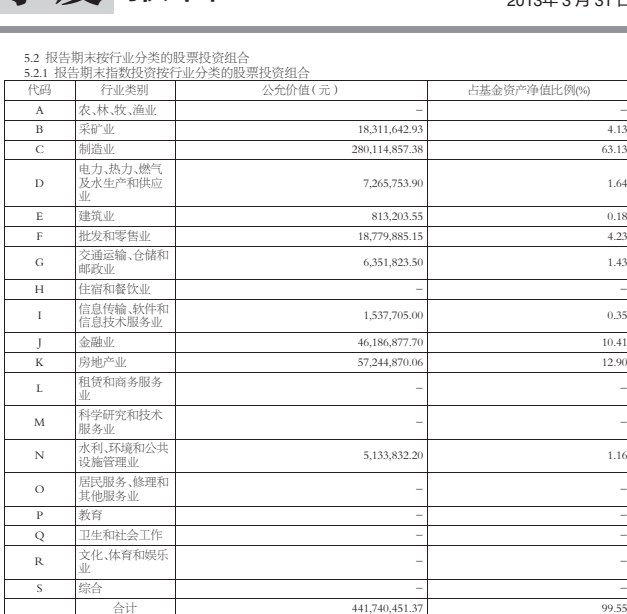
2013年3月31日

5.2 报告期末按行业分类的股票投资组合
5.2.1 报告期末指数投资按行业分类的股票投资组合

| 代码 | 行业类别 | 公允价值(元) | 占基金资产净值比例(%) |
|---|---|---|---|
| A | 农、林、牧、渔业 | – | – |
| B | 采矿业 | 18,311,642.93 | 4.13 |
| C | 制造业 | 280,114,857.38 | 63.13 |
| D | 电力、热力、燃气及水生产和供应业 | 7,265,753.90 | 1.64 |
| E | 建筑业 | 813,203.55 | 0.18 |
| F | 批发和零售业 | 18,779,885.15 | 4.23 |
| G | 交通运输、仓储和邮政业 | 6,351,823.50 | 1.43 |
| H | 住宿和餐饮业 | – | – |
| I | 信息传输、软件和信息技术服务业 | 1,537,705.00 | 0.35 |
| J | 金融业 | 46,186,877.70 | 10.41 |
| K | 房地产业 | 57,244,870.06 | 12.90 |
| L | 租赁和商务服务业 | – | – |
| M | 科学研究和技术服务业 | – | – |
| N | 水利、环境和公共设施管理业 | 5,133,832.20 | 1.16 |
| O | 居民服务、修理和其他服务业 | – | – |
| P | 教育 | – | – |
| Q | 卫生和社会工作 | – | – |
| R | 文化、体育和娱乐业 | – | – |
| S | 综合 | – | – |
| | 合计 | 441,740,451.37 | 99.55 |